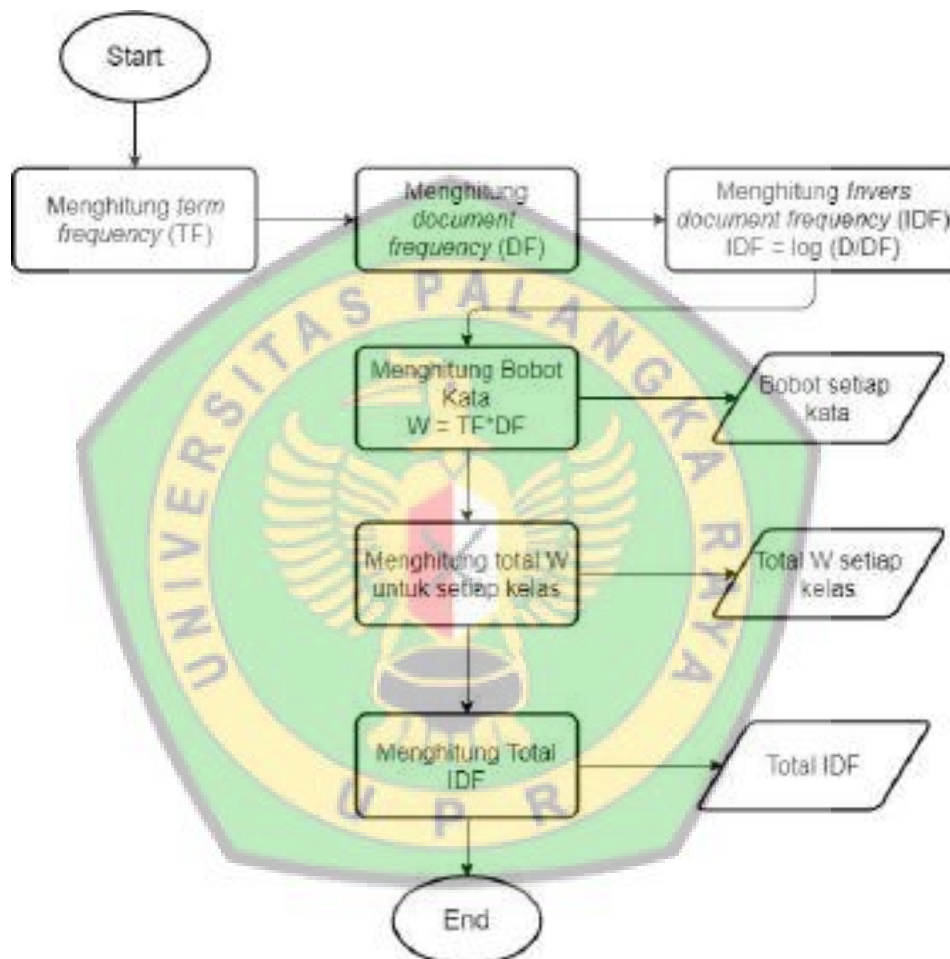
Start

Menghitung *term frequency* (TF)

Menghitung *document frequency* (DF)

Menghitung *Invers document frequency* (IDF)
IDF = log (D/DF)

Menghitung Bobot Kata
W = TF*DF

Bobot setiap kata

Menghitung total W untuk setiap kelas

Total W setiap kelas

Menghitung Total IDF

Total IDF

End

UNIVERSITAS PALANGKA RAYA

UPR